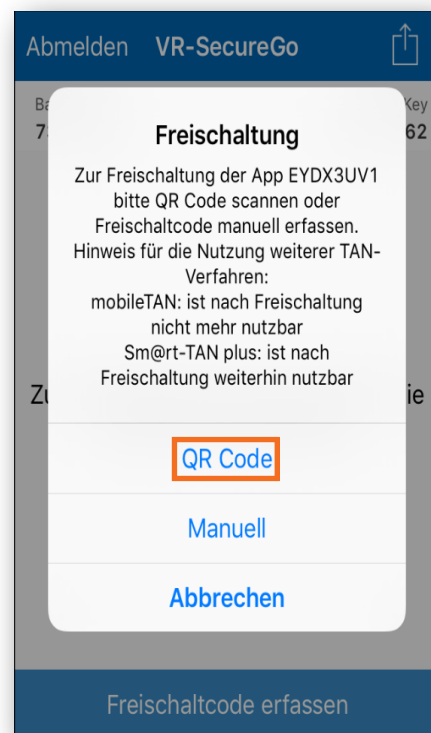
Abmelden VR-SecureGo

Ba
7
Key
62

Freischaltung

Zur Freischaltung der App EYDX3UV1 bitte QR Code scannen oder Freischaltcode manuell erfassen. Hinweis für die Nutzung weiterer TAN-Verfahren:
mobileTAN: ist nach Freischaltung nicht mehr nutzbar
Sm@rt-TAN plus: ist nach Freischaltung weiterhin nutzbar

Zu
ie

QR Code

Manuell

Abbrechen

Freischaltcode erfassen